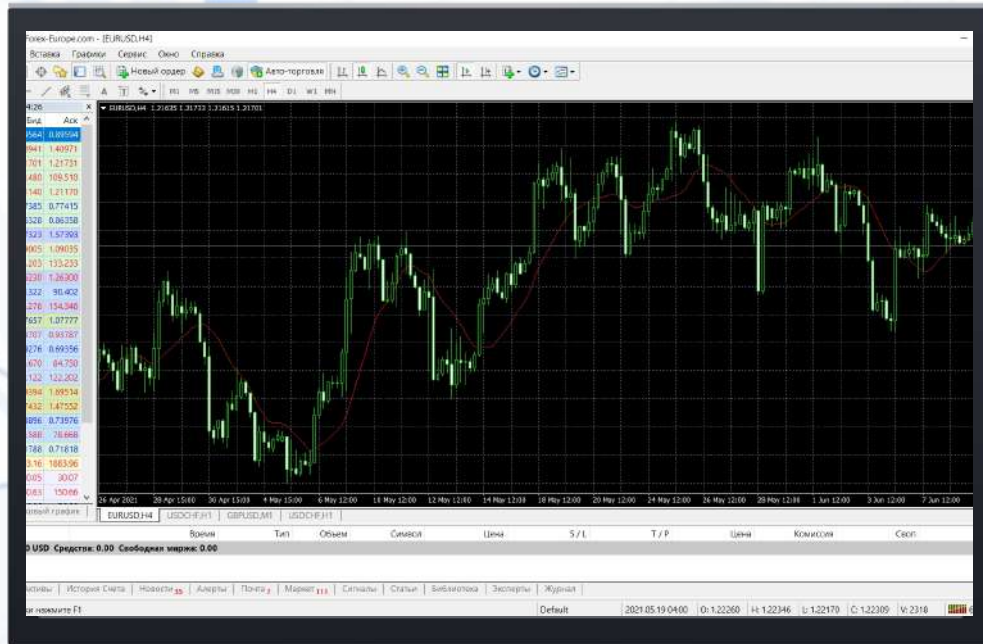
Forex-Europe.com - [EURUSD,H4]

Вставка Графики Сервис Окно Справка

Новый ордер Авто-торговля

M1 M5 M15 M30 H1 H4 D1 W1 MN

4:26

Бид Аск

| Бид | Аск |
|---|---|
| 8564 | 0.89594 |
| 0941 | 1.40971 |
| 1701 | 1.21731 |
| 1480 | 109.510 |
| 1140 | 1.21170 |
| 7385 | 0.77415 |
| 5328 | 0.86358 |
| 7323 | 1.57393 |
| 9005 | 1.09035 |
| 1203 | 133.233 |
| 1230 | 1.26300 |
| 1322 | 90.402 |
| 1276 | 154.346 |
| 7657 | 1.07777 |
| 1707 | 0.93787 |
| 1276 | 0.69356 |
| 1670 | 84.750 |
| 1122 | 122.202 |
| 8994 | 1.89534 |
| 1432 | 1.47552 |
| 1896 | 0.73976 |
| 588 | 78.668 |
| 1788 | 0.71818 |
| 3.16 | 1683.96 |
| 005 | 3007 |
| 083 | 15086 |

EURUSD,H4 1.21635 1.21733 1.21615 1.21701

26 Apr 2021 28 Apr 15:00 30 Apr 15:00 4 May 15:00 6 May 12:00 10 May 12:00 12 May 12:00 14 May 12:00 18 May 12:00 20 May 12:00 24 May 12:00 26 May 12:00 28 May 12:00 1 Jun 12:00 3 Jun 12:00 7 Jun 12:00

новый график EURUSD,H4 USDCHF,H1 GBPUSD,M1 USDCHF,H1

Время Тип Объем Символ Цена S / L T / P Цена Комиссия Своп

0 USD Средства: 0.00 Свободная маржа: 0.00

Активы | История Счета | Новости 55 | Алерты | Почта 2 | Маркет 111 | Сигналы | Статьи | Библиотека | Эксперты | Журнал

ки нажмите F1 Default 2021.05.19 04:00 O: 1.22260 H: 1.22346 L: 1.22170 C: 1.22309 V: 2318